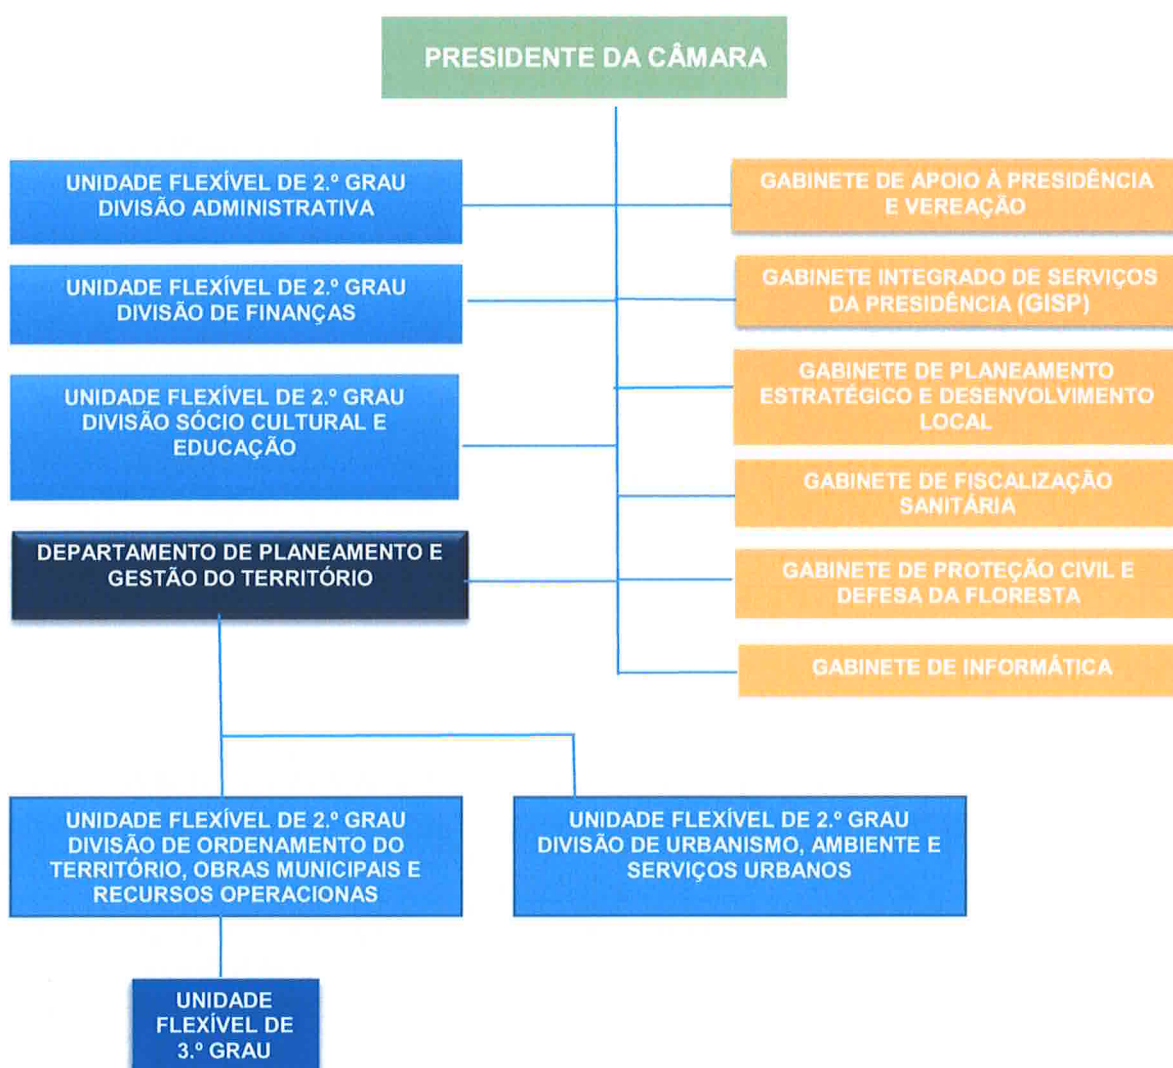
PRESIDENTE DA CÂMARA

UNIDADE FLEXÍVEL DE 2.º GRAU
DIVISÃO ADMINISTRATIVA

UNIDADE FLEXÍVEL DE 2.º GRAU
DIVISÃO DE FINANÇAS

UNIDADE FLEXÍVEL DE 2.º GRAU
DIVISÃO SÓCIO CULTURAL E EDUCAÇÃO

DEPARTAMENTO DE PLANEAMENTO E GESTÃO DO TERRITÓRIO

GABINETE DE APOIO À PRESIDÊNCIA E VEREAÇÃO

GABINETE INTEGRADO DE SERVIÇOS DA PRESIDÊNCIA (GISP)

GABINETE DE PLANEAMENTO ESTRATÉGICO E DESENVOLVIMENTO LOCAL

GABINETE DE FISCALIZAÇÃO SANITÁRIA

GABINETE DE PROTEÇÃO CIVIL E DEFESA DA FLORESTA

GABINETE DE INFORMÁTICA

UNIDADE FLEXÍVEL DE 2.º GRAU
DIVISÃO DE ORDENAMENTO DO TERRITÓRIO, OBRAS MUNICIPAIS E RECURSOS OPERACIONAS

UNIDADE FLEXÍVEL DE 2.º GRAU
DIVISÃO DE URBANISMO, AMBIENTE E SERVIÇOS URBANOS

UNIDADE FLEXÍVEL DE 3.º GRAU